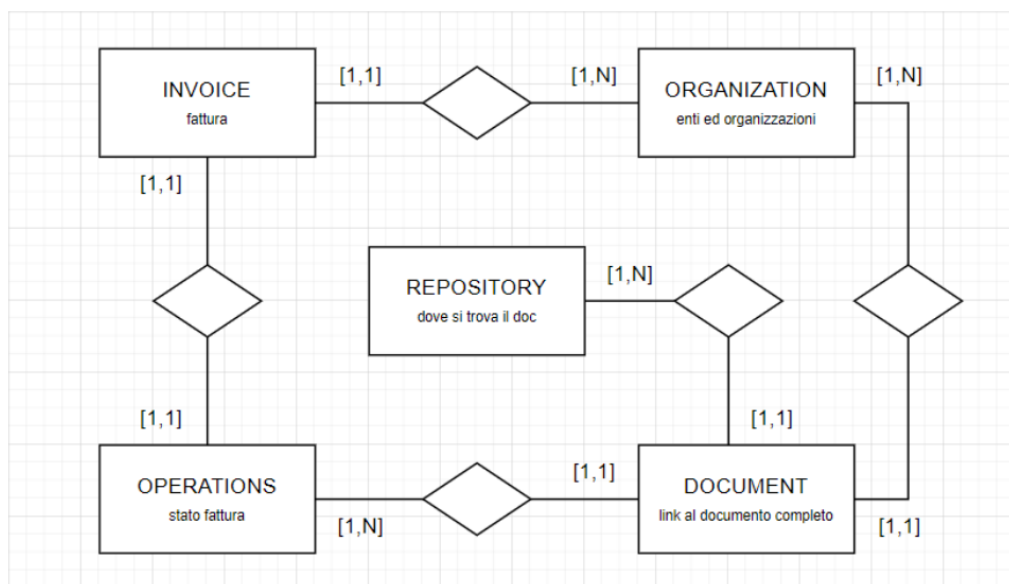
INVOICE
fattura

[1,1]

[1,N]

ORGANIZATION
enti ed organizzazioni

[1,N]

[1,1]

REPOSITORY
dove si trova il doc

[1,N]

[1,1]

[1,1]

OPERATIONS
stato fattura

[1,N]

[1,1]

DOCUMENT
link al documento completo

[1,1]